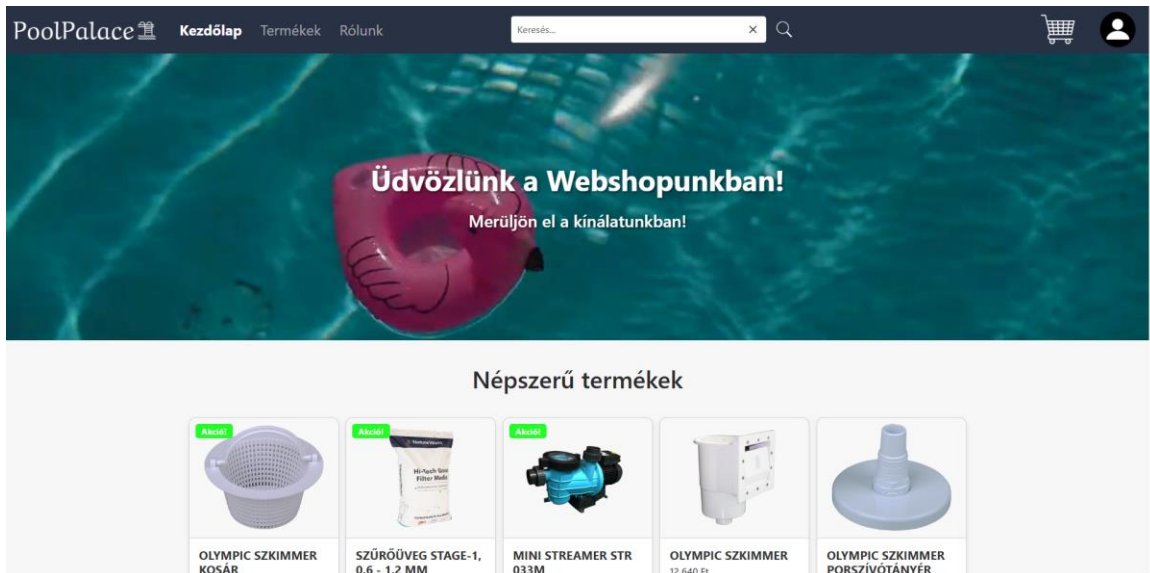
PoolPalace Kezdőlap Termékek Rólunk

Keresés... ×

Üdvözlünk a Webshopunkban!

Merüljön el a kínálatunkban!

Népszerű termékek

Akció!

OLYMPIC SZKIMMER KOSÁR

Akció!

Hi-Tech Glass Filter Media

SZŰRŐÜVEG STAGE-1, 0,6 - 1,2 MM

Akció!

MINI STREAMER STR 033M

OLYMPIC SZKIMMER
12 640 Ft

OLYMPIC SZKIMMER PORSZÍVÓTÁNYÉR